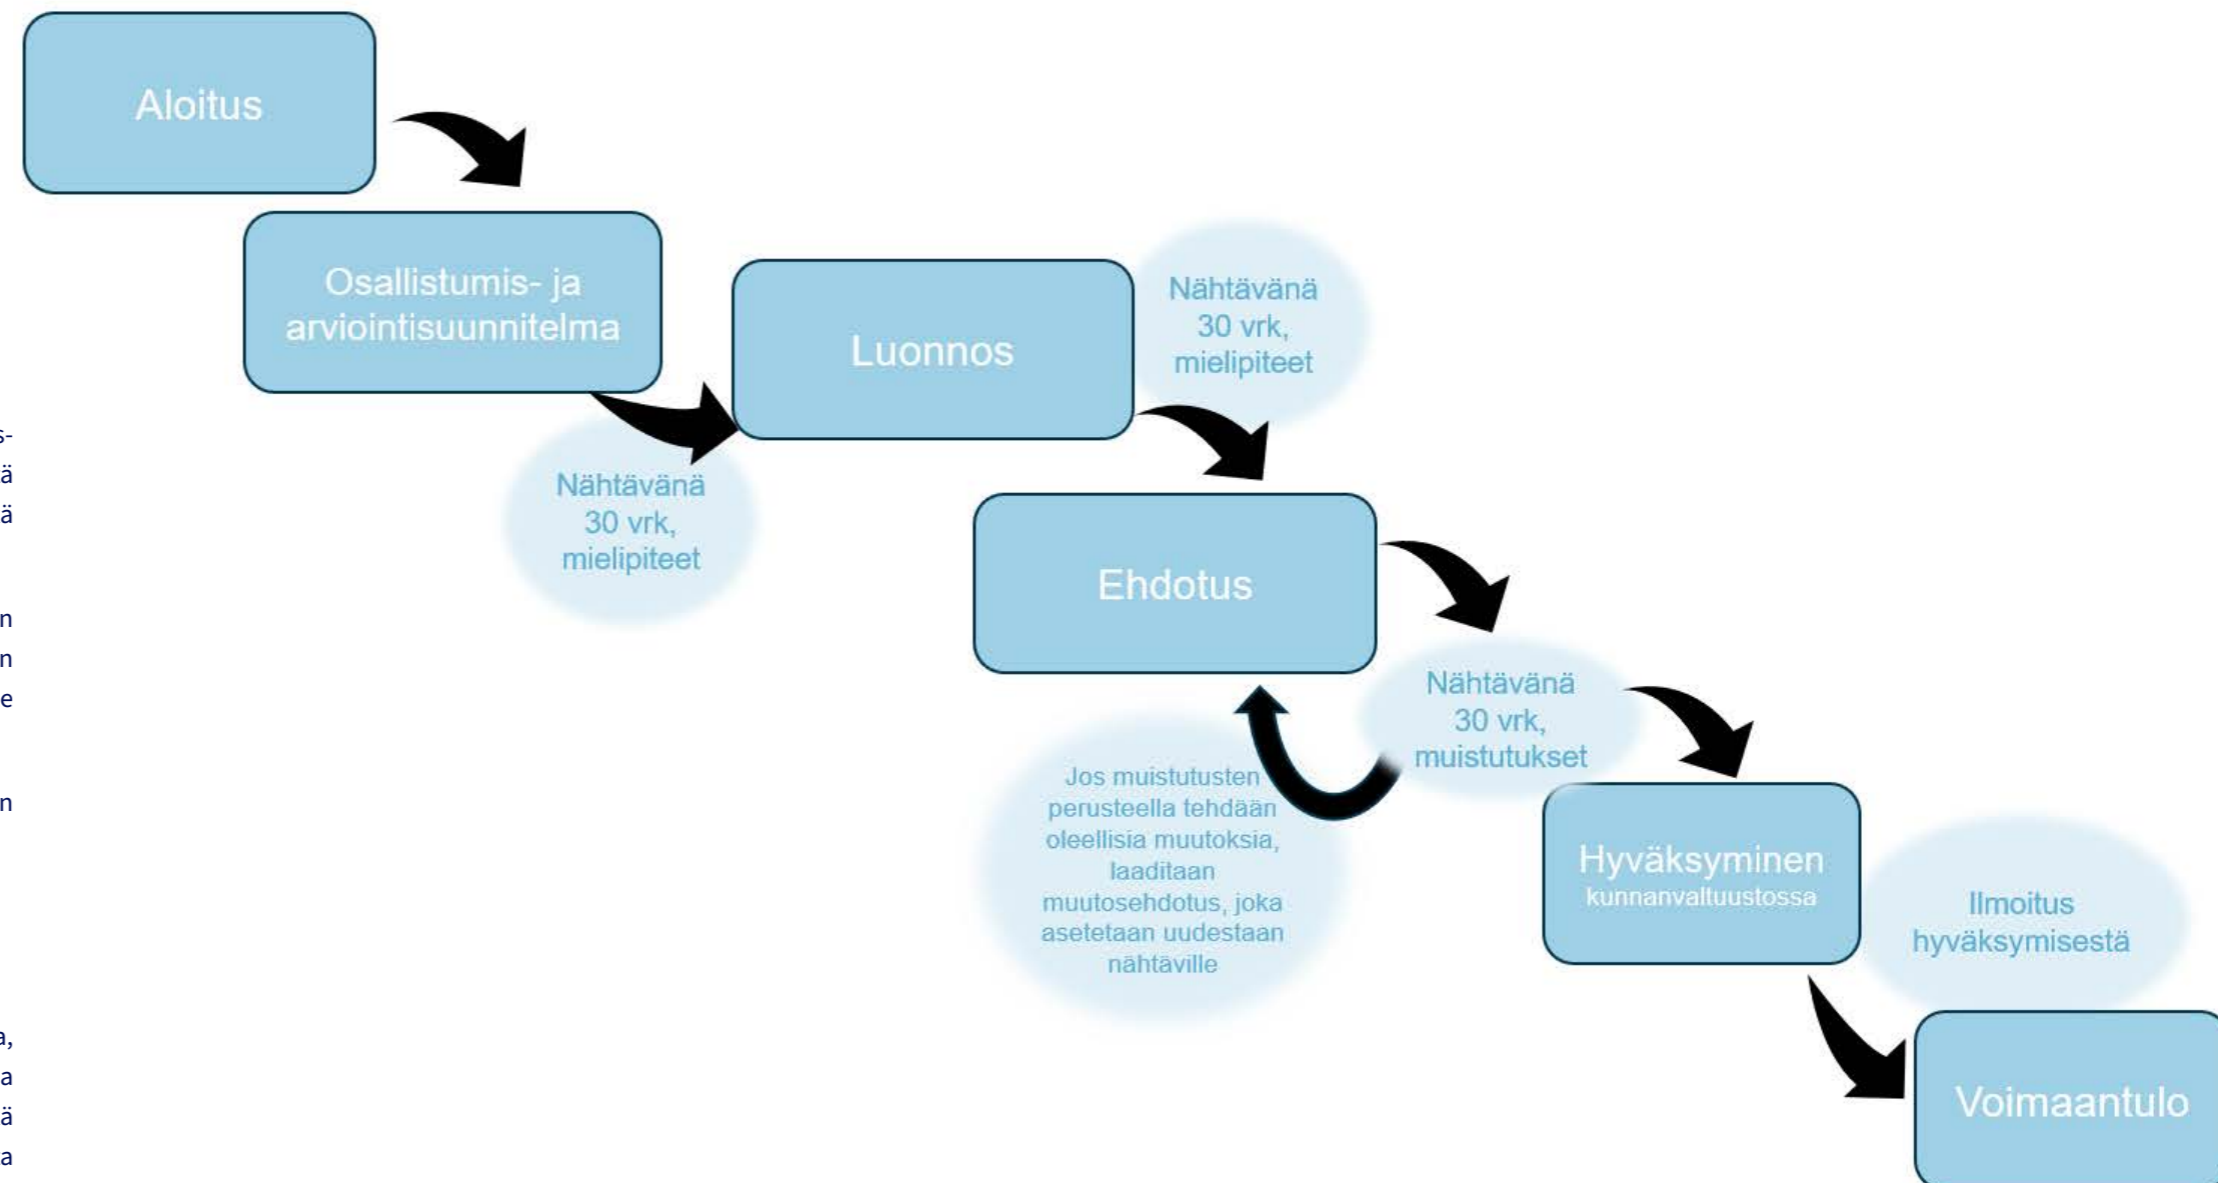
Aloitus

Osallistumis- ja arviointisuunnitelma

Nähtävänä 30 vrk, mielipiteet

Luonnos

Nähtävänä 30 vrk, mielipiteet

Ehdotus

Nähtävänä 30 vrk, muistutukset

Jos muistutusten perusteella tehdään oleellisia muutoksia, laaditaan muutosehdotus, joka asetetaan uudestaan nähtäville

Hyväksyminen kunnanvaltuustossa

Ilmoitus hyväksymisestä

Voimaantulo

s-
ä
ä
n
n
e
n
a,
a
ä
a